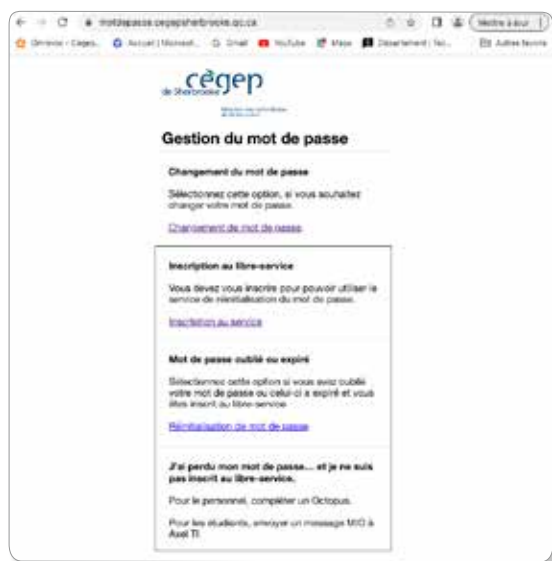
motdepasse.cegepsherbrooke.qc.ca

Mettre à jour

Omnivox - Cégep... Accueil | Microsoft... Gmail YouTube Maps Département | Tec... Autres favoris

cégep de Sherbrooke

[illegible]

Gestion du mot de passe

Changement du mot de passe

Sélectionnez cette option, si vous souhaitez changer votre mot de passe.

Changement de mot de passe

Inscription au libre-service

Vous devez vous inscrire pour pouvoir utiliser le service de réinitialisation du mot de passe.

Inscription au service

Mot de passe oublié ou expiré

Sélectionnez cette option si vous avez oublié votre mot de passe ou celui-ci a expiré et vous êtes inscrit au libre-service.

Réinitialisation de mot de passe

J'ai perdu mon mot de passe... et je ne suis pas inscrit au libre-service.

Pour le personnel, compléter un Octopus.

Pour les étudiants, envoyer un message MIO à Axel TI.